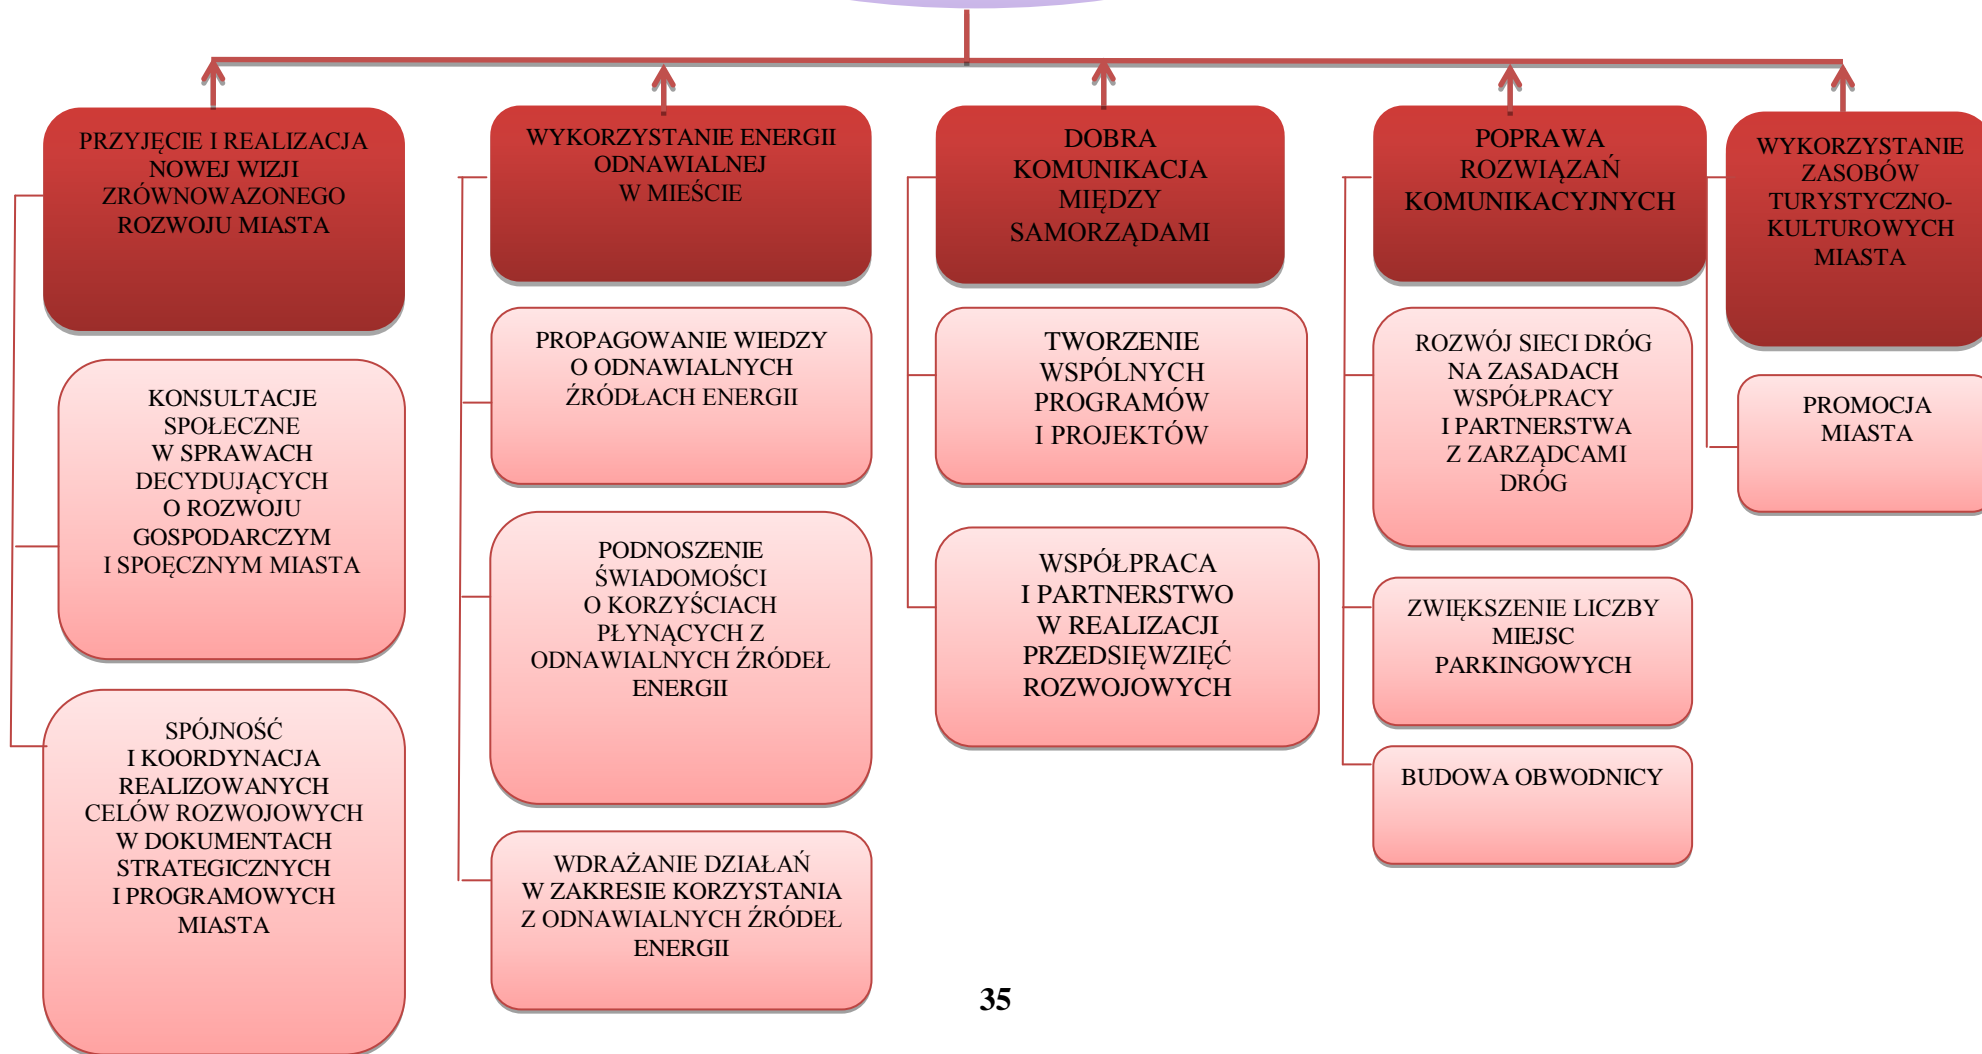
PRZYJĘCIE I REALIZACJA NOWEJ WIZJI ZRÓWNOWAŻONEGO ROZWOJU MIASTA

KONSULTACJE SPOŁECZNE W SPRAWACH DECYDUJĄCYCH O ROZWOJU GOSPODARCZYM I SPOĘCZNYM MIASTA

SPÓJNOŚĆ I KOORDYNACJA REALIZOWANYCH CELÓW ROZWOJOWYCH W DOKUMENTACH STRATEGICZNYCH I PROGRAMOWYCH MIASTA

WYKORZYSTANIE ENERGII ODNAWIALNEJ W MIEŚCIE

PROPAGOWANIE WIEDZY O ODNAWIALNYCH ŹRÓDŁACH ENERGII

PODNOSZENIE ŚWIADOMOŚCI O KORZYŚCIACH PŁYNĄCYCH Z ODNAWIALNYCH ŹRÓDEŁ ENERGII

WDRAŻANIE DZIAŁAŃ W ZAKRESIE KORZYSTANIA Z ODNAWIALNYCH ŹRÓDEŁ ENERGII

DOBRA KOMUNIKACJA MIĘDZY SAMORZĄDAMI

TWORZENIE WSPÓLNYCH PROGRAMÓW I PROJEKTÓW

WSPÓŁPRACA I PARTNERSTWO W REALIZACJI PRZEDSIĘWZIĘĆ ROZWOJOWYCH

POPRAWA ROZWIĄZAŃ KOMUNIKACYJNYCH

ROZWÓJ SIECI DRÓG NA ZASADACH WSPÓŁPRACY I PARTNERSTWA Z ZARZĄDCAMI DRÓG

ZWIĘKSZENIE LICZBY MIEJSC PARKINGOWYCH

BUDOWA OBWODNICY

WYKORZYSTANIE ZASOBÓW TURYSTYCZNO-KULTUROWYCH MIASTA

PROMOCJA MIASTA

35